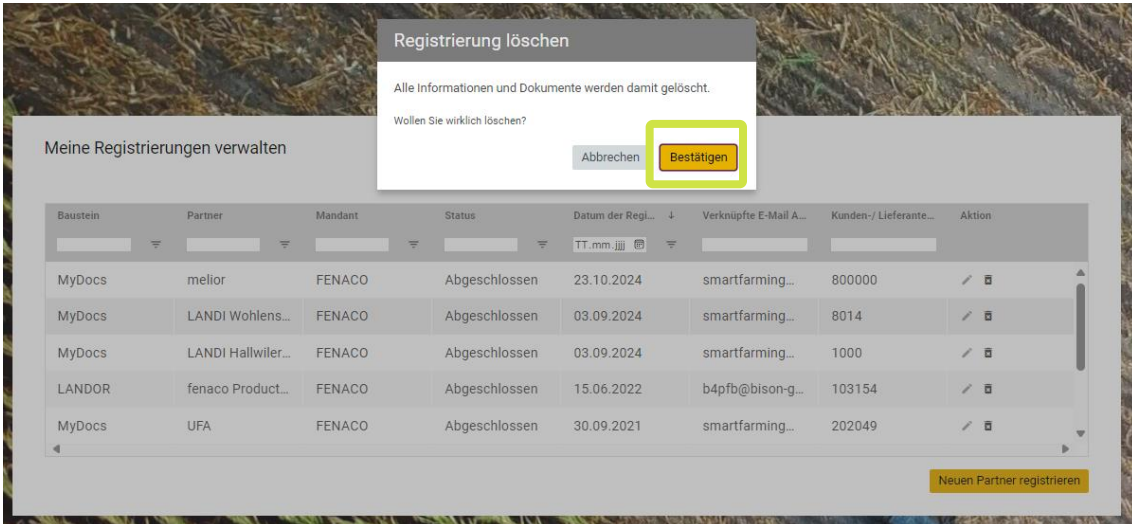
Registrierung löschen

Alle Informationen und Dokumente werden damit gelöscht.

Wollen Sie wirklich löschen?

Abbrechen Bestätigen

Meine Registrierungen verwalten

| Baustein | Partner | Mandant | Status | Datum der Regi... ↓ | Verknüpfte E-Mail A... | Kunden-/ Lieferante... | Aktion |
|---|---|---|---|---|---|---|---|
| | | | | TT.mm.jjjj | | | |
| MyDocs | melior | FENACO | Abgeschlossen | 23.10.2024 | smartfarming... | 800000 | |
| MyDocs | LANDI Wohlens... | FENACO | Abgeschlossen | 03.09.2024 | smartfarming... | 8014 | |
| MyDocs | LANDI Hallwiler... | FENACO | Abgeschlossen | 03.09.2024 | smartfarming... | 1000 | |
| LANDOR | fenaco Product... | FENACO | Abgeschlossen | 15.06.2022 | b4pfb@bison-g... | 103154 | |
| MyDocs | UFA | FENACO | Abgeschlossen | 30.09.2021 | smartfarming... | 202049 | |

Neuen Partner registrieren